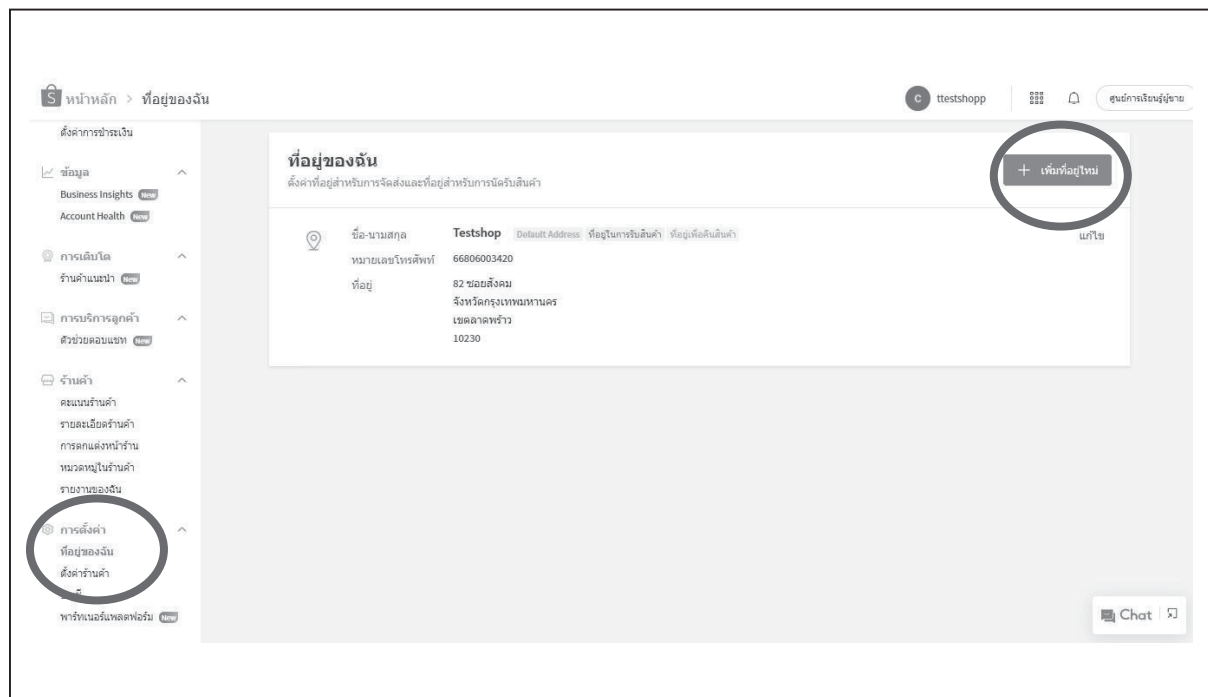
S หน้าหลัก > ที่อยู่ของฉัน

c ttestshopp

ศูนย์การเรียนรู้ผู้ขาย

ตั้งค่าการชำระเงิน

ข้อมูล

Business Insights New

Account Health New

การเติบโต

ร้านค้าแนะนำ New

การบริการลูกค้า

ตัวช่วยตอบแชท New

ร้านค้า

คะแนนร้านค้า

รายละเอียดร้านค้า

การตกแต่งหน้าร้าน

หมวดหมู่ในร้านค้า

รายงานของฉัน

การตั้งค่า

ที่อยู่ของฉัน

ตั้งค่าร้านค้า

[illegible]

พาร์ทเนอร์แพลตฟอร์ม New

ที่อยู่ของฉัน

ตั้งค่าที่อยู่สำหรับการจัดส่งและที่อยู่สำหรับการนัดรับสินค้า

+ เพิ่มที่อยู่ใหม่

ชื่อ-นามสกุล Testshop Default Address ที่อยู่ในการรับสินค้า ที่อยู่เพื่อคืนสินค้า

แก้ไข

หมายเลขโทรศัพท์ 66806003420

ที่อยู่ 82 ซอยสังคม
จังหวัดกรุงเทพมหานคร
เขตลาดพร้าว
10230

Chat